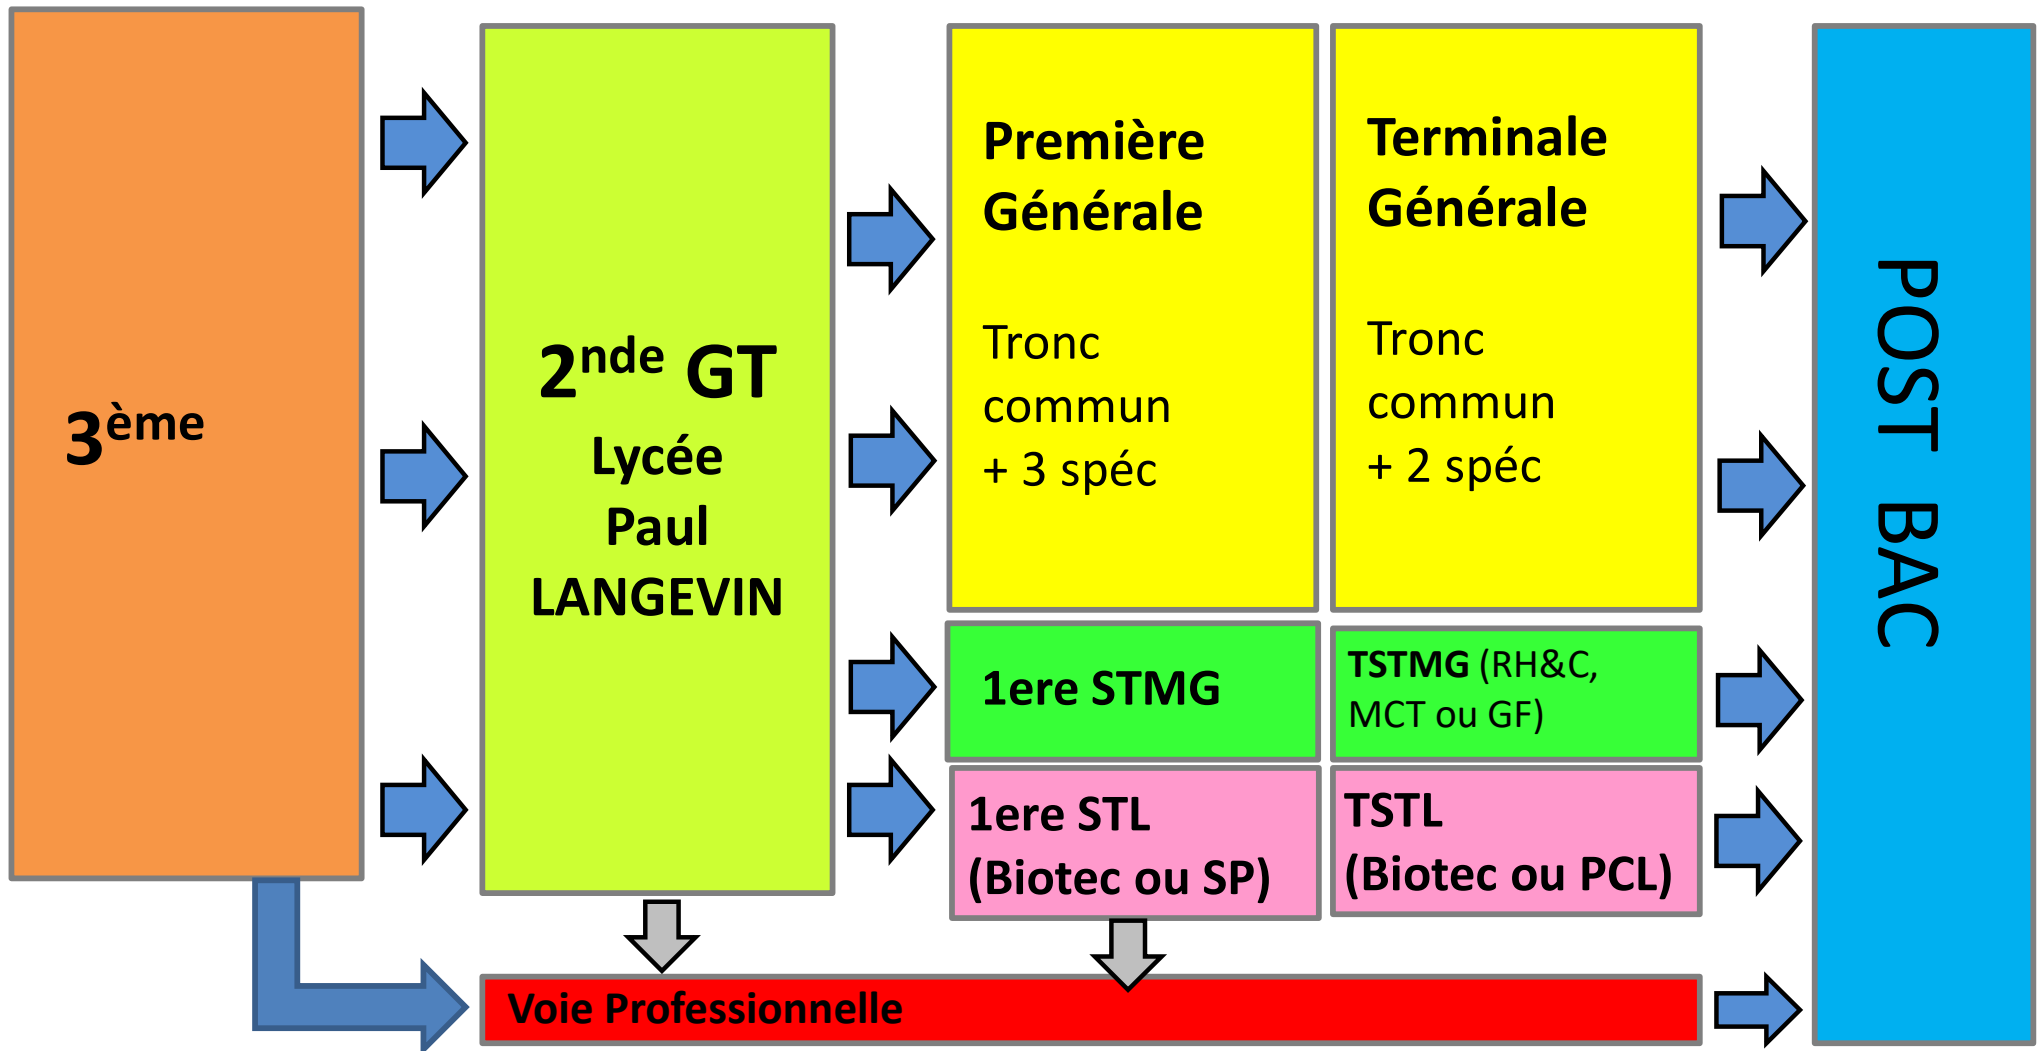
3ème

2nde GT
Lycée
Paul
LANGEVIN

Première
Générale

Tronc
commun
+ 3 spéc

Terminale
Générale

Tronc
commun
+ 2 spéc

POST BAC

1ere STMG

TSTMG (RH&C, MCT ou GF)

1ere STL
(Biotec ou SP)

TSTL
(Biotec ou PCL)

Voie Professionnelle